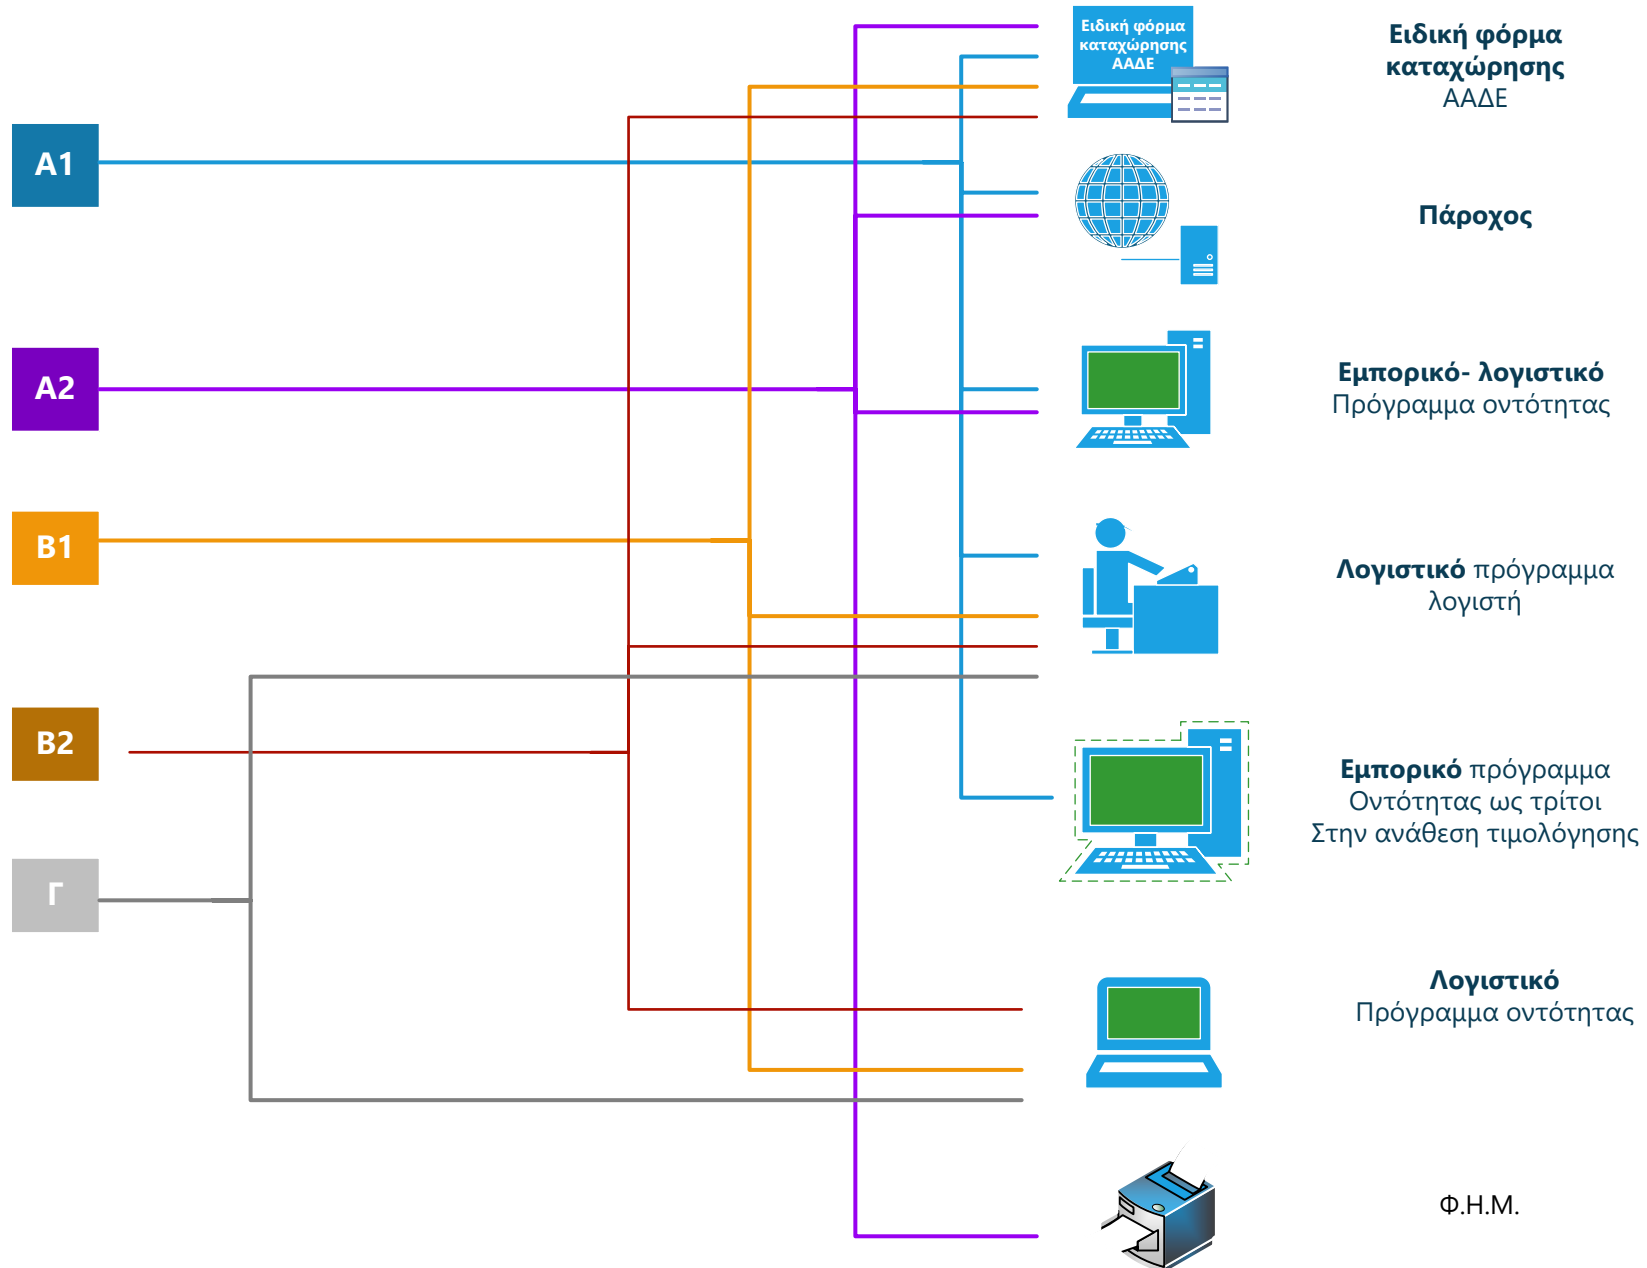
A1

A2

B1

B2

Γ

Ειδική φόρμα καταχώρησης ΑΑΔΕ

Ειδική φόρμα καταχώρησης ΑΑΔΕ

Πάροχος

Εμπορικό- λογιστικό Πρόγραμμα οντότητας

Λογιστικό πρόγραμμα λογιστή

Εμπορικό πρόγραμμα Οντότητας ως τρίτοι Στην ανάθεση τιμολόγησης

Λογιστικό Πρόγραμμα οντότητας

Φ.Η.Μ.